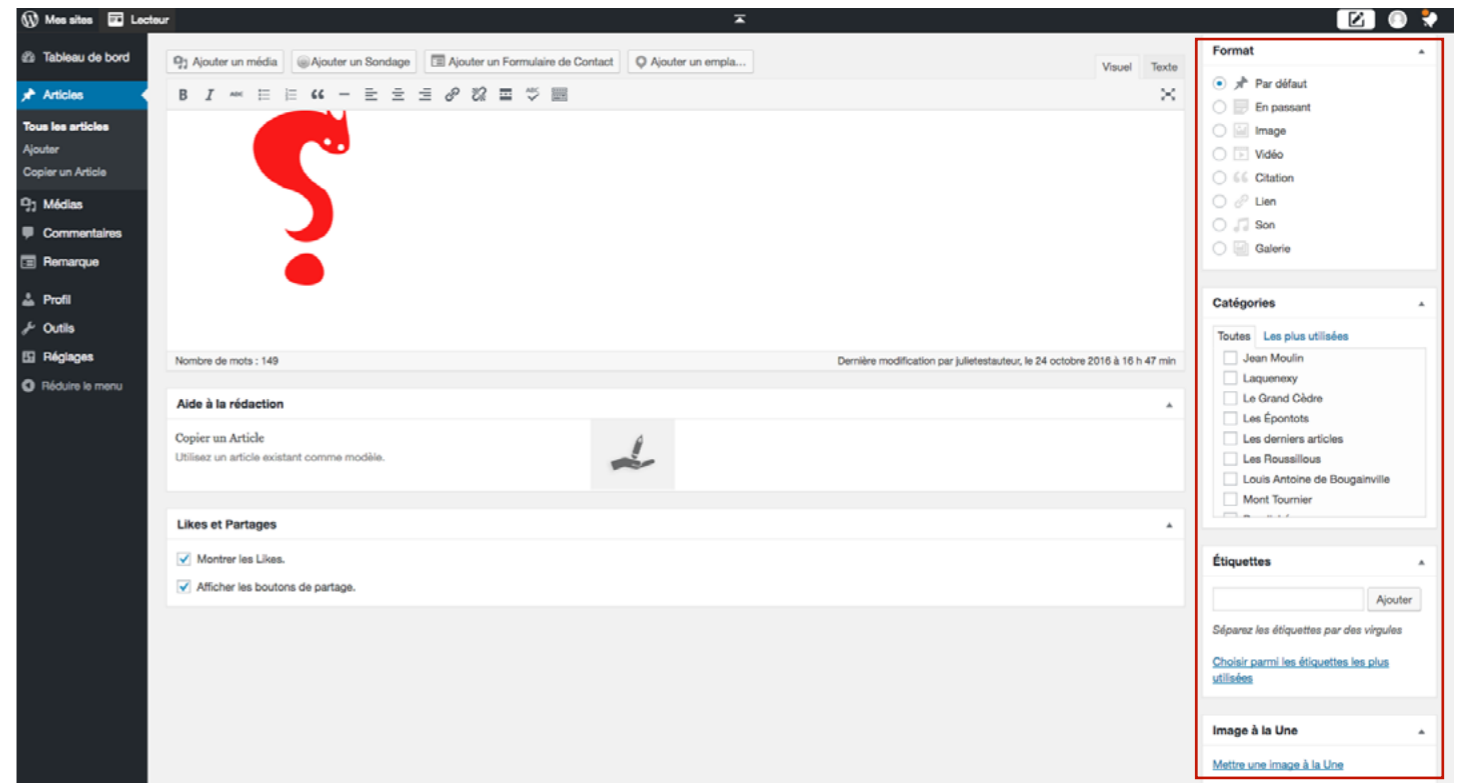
Mes sites   Lecteur

Tableau de bord
Articles
Tous les articles
Ajouter
Copier un Article
Médias
Commentaires
Remarque
Profil
Outils
Réglages
Réduire le menu

Ajouter un média   Ajouter un Sondage   Ajouter un Formulaire de Contact   Ajouter un empla...
Visuel   Texte

Nombre de mots : 149   Dernière modification par julietestauteur, le 24 octobre 2016 à 16 h 47 min

Aide à la rédaction
Copier un Article
Utilisez un article existant comme modèle.

Likes et Partages
Montrer les Likes.
Afficher les boutons de partage.

Format
Par défaut
En passant
Image
Vidéo
Citation
Lien
Son
Galerie

Catégories
Toutes   Les plus utilisées
Jean Moulin
Laquenexy
Le Grand Cèdre
Les Épontots
Les derniers articles
Les Roussillous
Louis Antoine de Bougainville
Mont Tournier
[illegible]

Étiquettes
Ajouter
Séparez les étiquettes par des virgules
Choisir parmi les étiquettes les plus utilisées

Image à la Une
Mettre une image à la Une